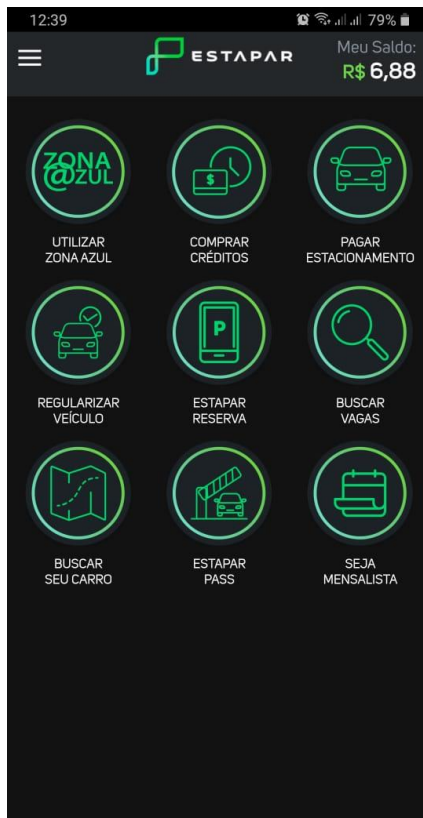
12:39 79%

ESTAPAR

Meu Saldo:
R$ 6,88

ZONA
@ZUL

UTILIZAR
ZONA AZUL

$

COMPRAR
CRÉDITOS

PAGAR
ESTACIONAMENTO

REGULARIZAR
VEÍCULO

P

ESTAPAR
RESERVA

BUSCAR
VAGAS

BUSCAR
SEU CARRO

ESTAPAR
PASS

SEJA
MENSALISTA